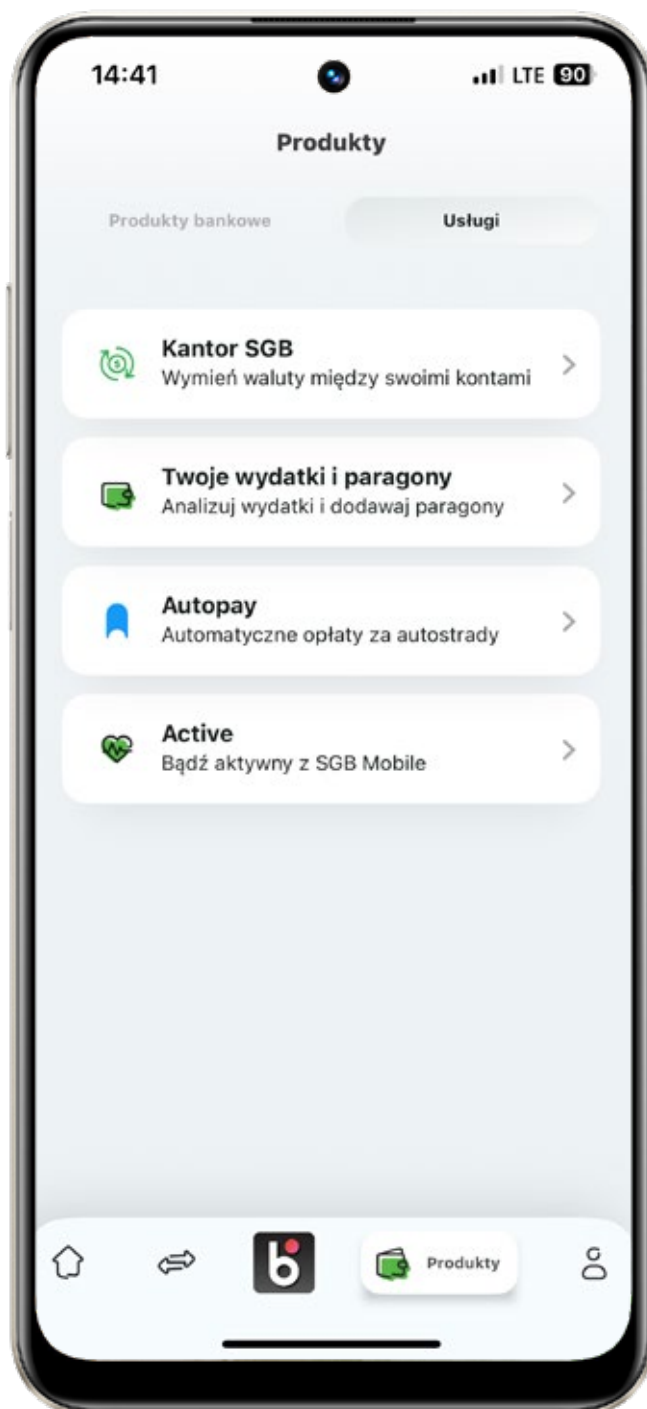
14:41

LTE 90

Produkty

Produkty bankowe

Usługi

Kantor SGB
Wymień waluty między swoimi kontami

Twoje wydatki i paragony
Analizuj wydatki i dodawaj paragony

Autopay
Automatyczne opłaty za autostrady

Active
Bądź aktywny z SGB Mobile

b

Produkty